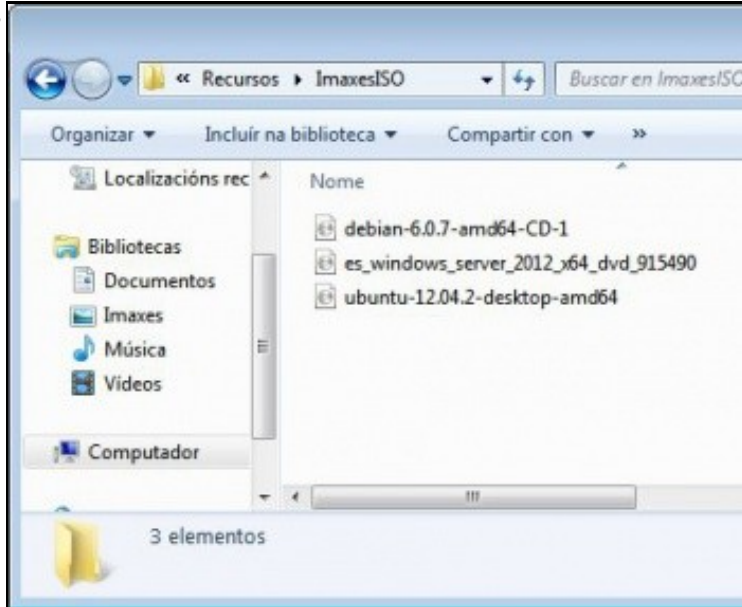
« Recursos ▸ ImaxesISO
Buscar en ImaxesISC
Organizar ▾
Incluír na biblioteca ▾
Compartir con ▾
»
Localizacións rec
Bibliotecas
Documentos
Imaxes
Música
Vídeos
Computador
Nome
debian-6.0.7-amd64-CD-1
es_windows_server_2012_x64_dvd_915490
ubuntu-12.04.2-desktop-amd64
3 elementos